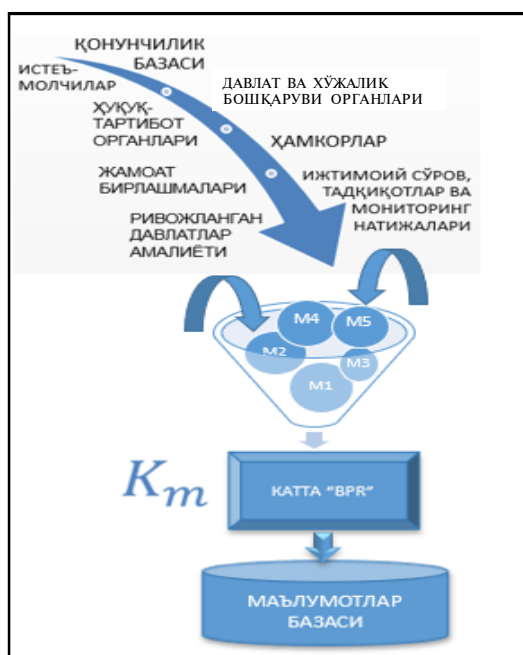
ҚОНУНЧИЛИК БАЗАСИ

ИСТЕЪМОЛЧИЛАР

ДАВЛАТ ВА ХЎЖАЛИК БОШҚАРУВИ ОРГАНЛАРИ

ҲУҚУҚТАРТИБОТ ОРГАНЛАРИ

ҲАМКОРЛАР

ЖАМОАТ БИРЛАШМАЛАРИ

ИЖТИМОИЙ СЎРОВ, ТАДҚИҚОТЛАР ВА МОНИТОРИНГ НАТИЖАЛАРИ

РИВОЖЛАНГАН ДАВЛАТЛАР АМАЛИЁТИ

M4

M5

M2

M3

M1

$K_m$

КАТТА "BPR"

МАЪЛУМОТЛАР БАЗАСИ